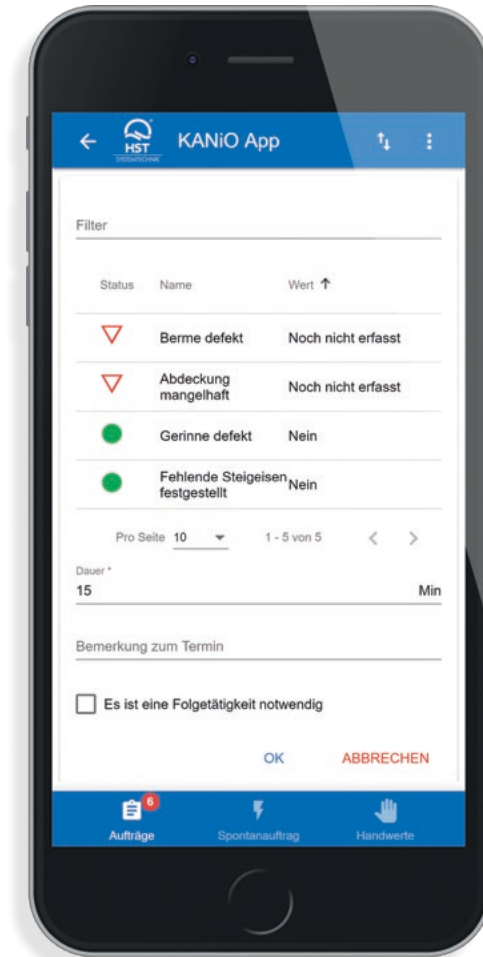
HST SYSTEMTECHNIK

KANiO App

Filter

| Status | Name | Wert ↑ |
|---|---|---|
| ▽ | Berme defekt | Noch nicht erfasst |
| ▽ | Abdeckung mangelhaft | Noch nicht erfasst |
| ● | Gerinne defekt | Nein |
| ● | Fehlende Steigeisen festgestellt | Nein |

Pro Seite 10 1 - 5 von 5

Dauer *
15 Min

Bemerkung zum Termin

Es ist eine Folgetätigkeit notwendig

OK ABBRECHEN

6
Aufträge Spontanauftrag Handwerte